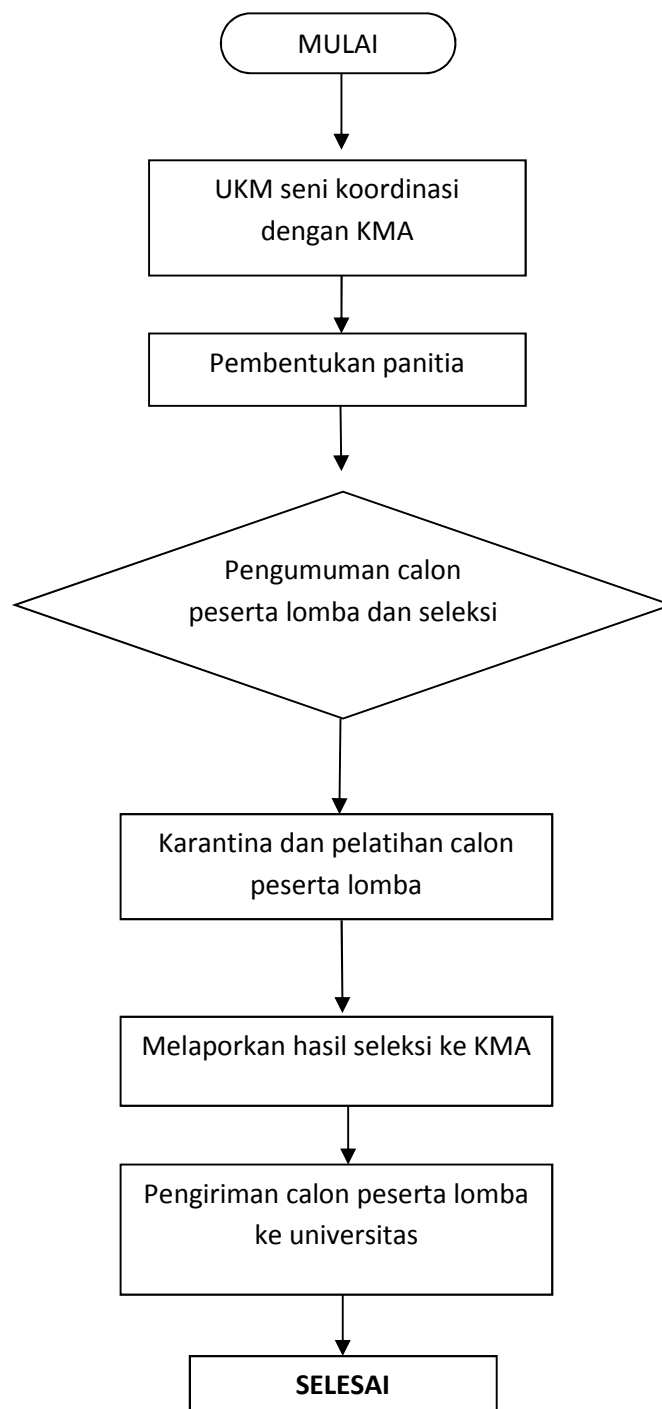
MULAI

UKM seni koordinasi dengan KMA

Pembentukan panitia

Pengumuman calon peserta lomba dan seleksi

Karantina dan pelatihan calon peserta lomba

Melaporkan hasil seleksi ke KMA

Pengiriman calon peserta lomba ke universitas

SELESAI